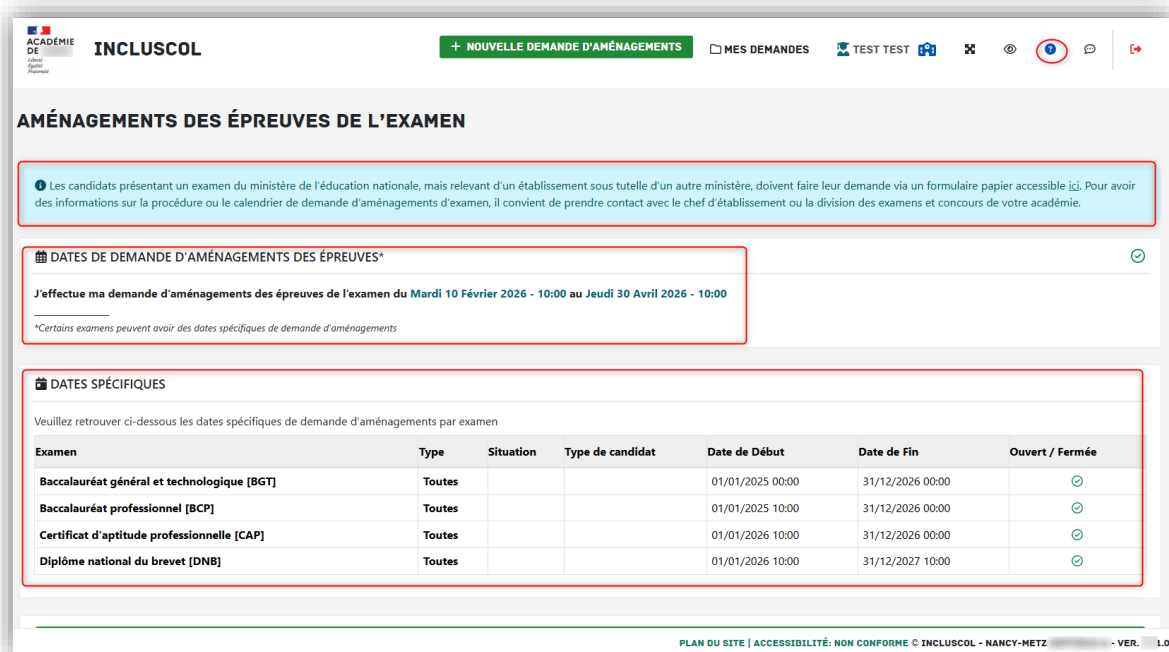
ACADÉMIE DE
Liberté Égalité Fraternité

INCLUSCOL

+ NOUVELLE DEMANDE D'AMÉNAGEMENTS

MES DEMANDES

TEST TEST

AMÉNAGEMENTS DES ÉPREUVES DE L'EXAMEN

Les candidats présentant un examen du ministère de l'éducation nationale, mais relevant d'un établissement sous tutelle d'un autre ministère, doivent faire leur demande via un formulaire papier accessible ici. Pour avoir des informations sur la procédure ou le calendrier de demande d'aménagements d'examen, il convient de prendre contact avec le chef d'établissement ou la division des examens et concours de votre académie.

DATES DE DEMANDE D'AMÉNAGEMENTS DES ÉPREUVES*

J'effectue ma demande d'aménagements des épreuves de l'examen du Mardi 10 Février 2026 - 10:00 au Jeudi 30 Avril 2026 - 10:00

*Certains examens peuvent avoir des dates spécifiques de demande d'aménagements

DATES SPÉCIFIQUES

Veuillez retrouver ci-dessous les dates spécifiques de demande d'aménagements par examen

| Examen | Type | Situation | Type de candidat | Date de Début | Date de Fin | Ouvert / Fermée |
|---|---|---|---|---|---|---|
| Baccalauréat général et technologique [BGT] | Toutes | | | 01/01/2025 00:00 | 31/12/2026 00:00 | |
| Baccalauréat professionnel [BCP] | Toutes | | | 01/01/2025 10:00 | 31/12/2026 00:00 | |
| Certificat d'aptitude professionnelle [CAP] | Toutes | | | 01/01/2026 10:00 | 31/12/2026 00:00 | |
| Diplôme national du brevet [DNB] | Toutes | | | 01/01/2026 10:00 | 31/12/2027 10:00 | |

PLAN DU SITE | ACCESSIBILITÉ: NON CONFORME © INCLUSCOL - NANCY-METZ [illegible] - VER. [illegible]1.0